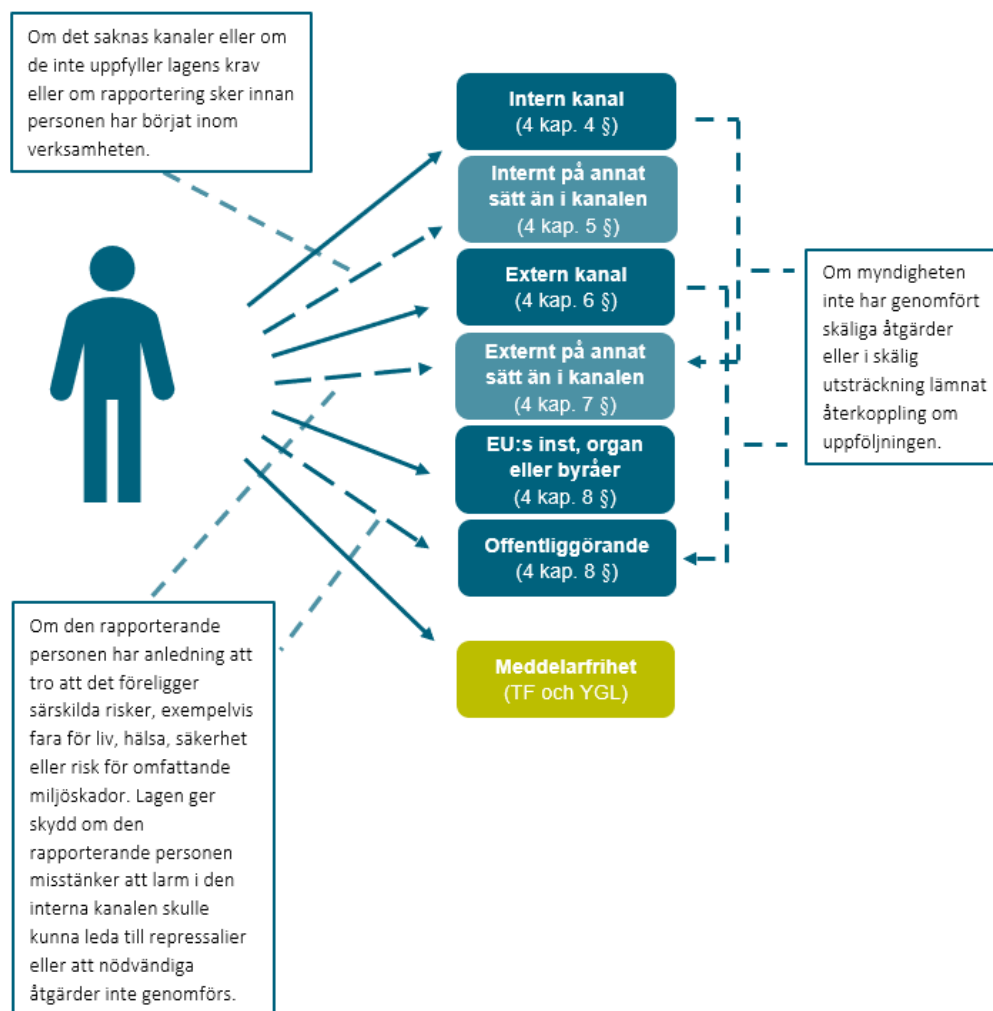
Om det saknas kanaler eller om de inte uppfyller lagens krav eller om rapportering sker innan personen har börjat inom verksamheten.

Intern kanal
(4 kap. 4 §)

Internt på annat sätt än i kanalen
(4 kap. 5 §)

Extern kanal
(4 kap. 6 §)

Externt på annat sätt än i kanalen
(4 kap. 7 §)

EU:s inst, organ eller byråer
(4 kap. 8 §)

Offentliggörande
(4 kap. 8 §)

Meddelarfrihet
(TF och YGL)

Om myndigheten inte har genomfört skäliga åtgärder eller i skälig utsträckning lämnat återkoppling om uppföljningen.

Om den rapporterande personen har anledning att tro att det föreligger särskilda risker, exempelvis fara för liv, hälsa, säkerhet eller risk för omfattande miljöskador. Lagen ger skydd om den rapporterande personen misstänker att larm i den interna kanalen skulle kunna leda till repressalier eller att nödvändiga åtgärder inte genomförs.